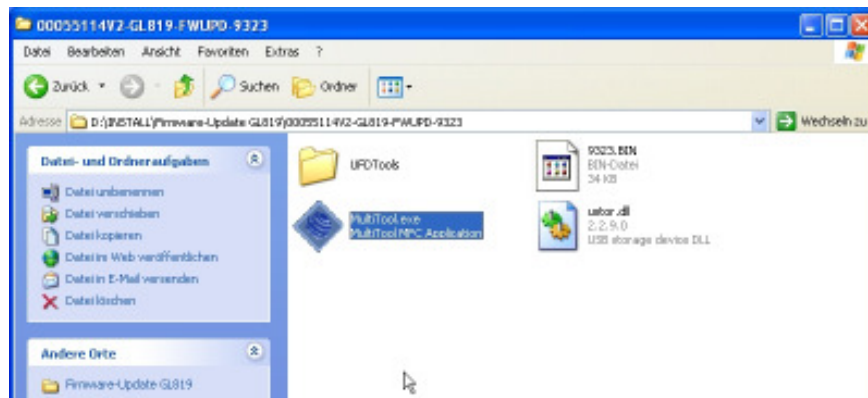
00055114V2-GL819-FWUPD-9323

Datei Bearbeiten Ansicht Favoriten Extras ?

Zurück Suchen Ordner

Adresse D:\INSTALL\Firmware-Update GL819\00055114V2-GL819-FWUPD-9323

Wechseln zu

Datei- und Ordneraufgaben

Datei umbenennen
Datei verschieben
Datei kopieren
Datei im Web veröffentlichen
Datei in E-Mail versenden
Datei löschen

Andere Orte

Firmware-Update GL819

UFDTools

9323.BIN
BIN-Datei
34 KB

MultiTool.exe
MultiTool MFC Application

usbsr.dll
2.2.9.0
USB storage device DLL